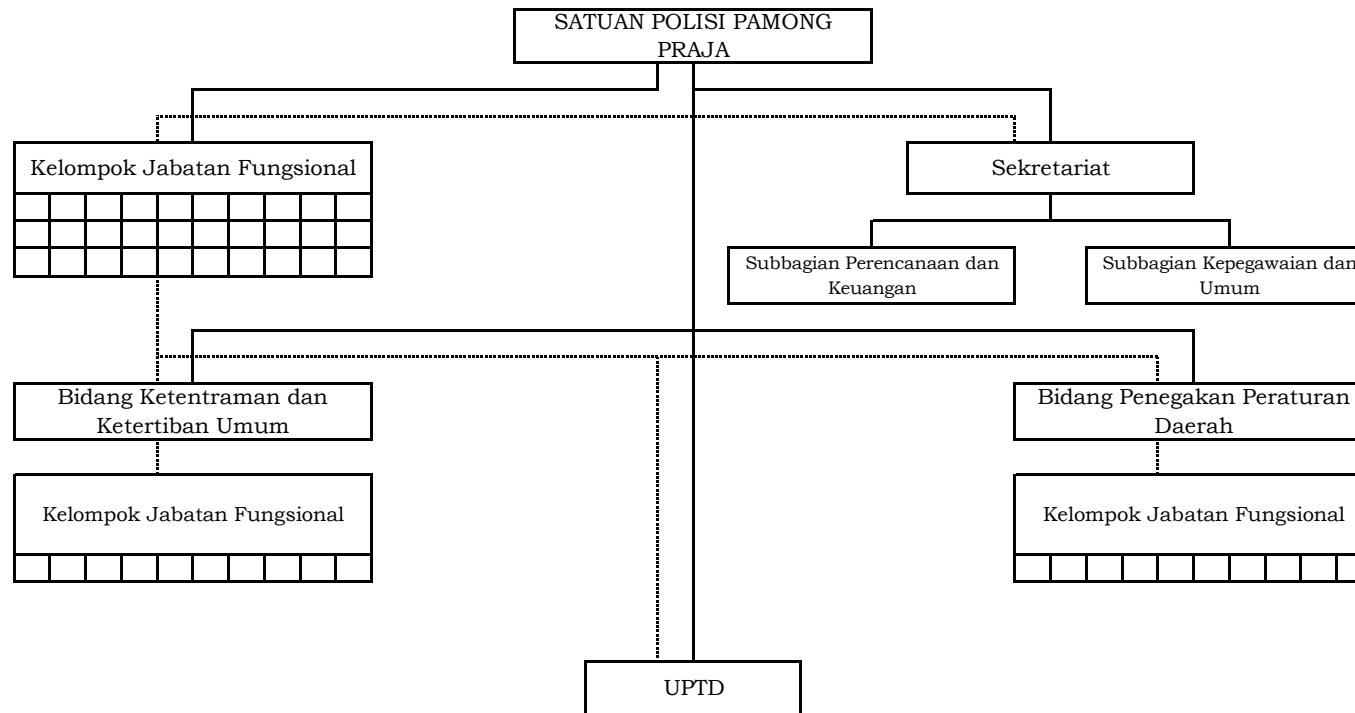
SATUAN POLISI PAMONG PRAJA

Kelompok Jabatan Fungsional

Sekretariat

Subbagian Perencanaan dan Keuangan

Subbagian Kepegawaian dan Umum

Bidang Ketentraman dan Ketertiban Umum

Bidang Penegakan Peraturan Daerah

Kelompok Jabatan Fungsional

Kelompok Jabatan Fungsional

UPTD